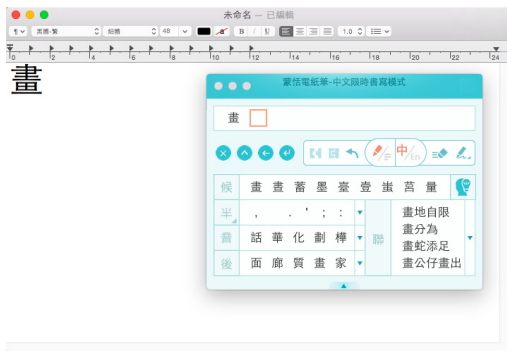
未命名 — 已編輯

¶ 黑體-繁 細體 48 B I U 1.0

0 2 4 6 8 10 12 14 16 18 20 22 24

畫

蒙恬電紙筆-中文限時書寫模式

畫

中 En

候 畫 晝 蓄 墨 臺 壹 崔 莒 量

半 , 。 ' ; :

聲 話 華 化 劃 樺

後 面 廊 質 畫 家

聯 畫地自限 畫分為 畫蛇添足 畫公仔畫出